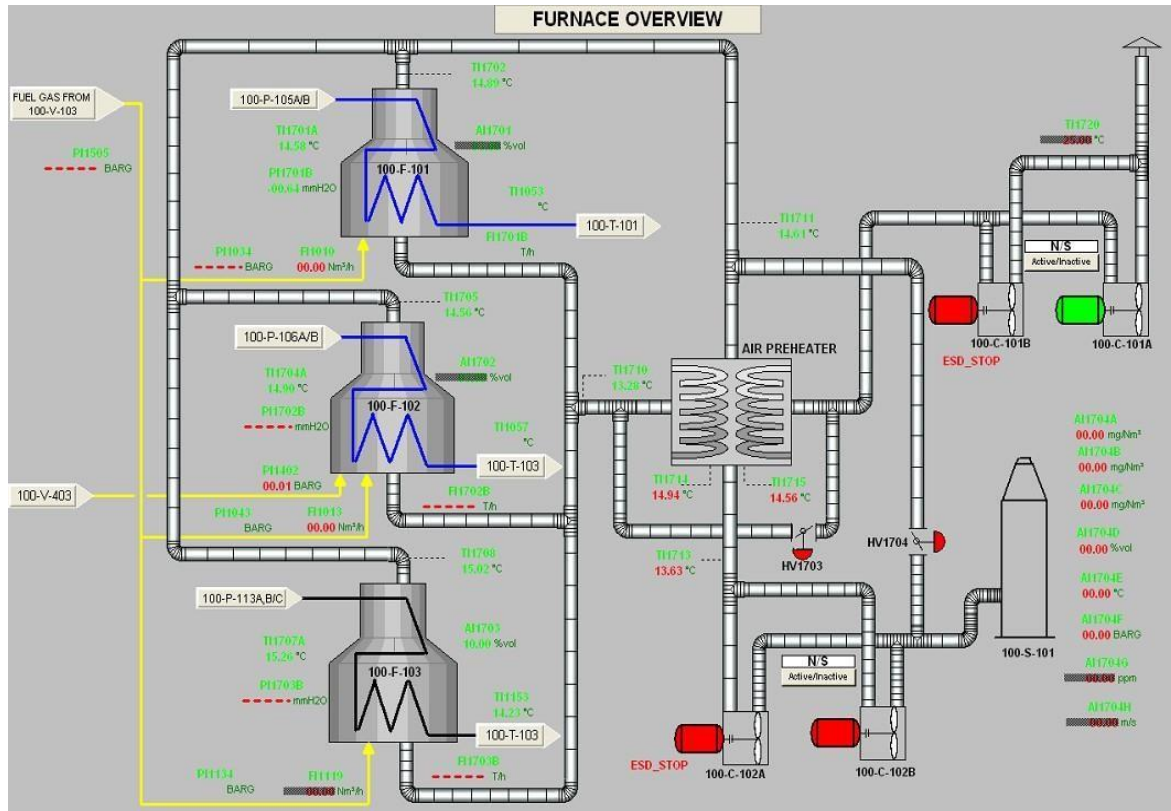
FURNACE OVERVIEW

FUEL GAS FROM 100-V-103

PI1505
----- BARG

100-P-105A/B

TI1702
14.89 °C

TI1701A
14.58 °C

AI1701
%vol

PI1701B
-00.64 mmH2O

100-F-101

TI1053
°C

100-T-101

PI1034
----- BARG

FI1010
00.00 Nm³/h

FI1701B
T/h

TI1711
14.61 °C

TI1720
25.00 °C

N/S
Active/Inactive

TI1705
14.56 °C

100-P-106A/B

100-C-101B

100-C-101A

ESD_STOP

AIR PREHEATER

AI1702
%vol

TI1704A
14.90 °C

TI1710
13.28 °C

PI1702B
----- mmH2O

100-F-102

TI1057
°C

PI1402
00.01 BARG

100-T-103

AI1704A
00.00 mg/Nm³

AI1704B
00.00 mg/Nm³

100-V-403

FI1702B
----- T/h

TI1714
14.94 °C

TI1715
14.56 °C

AI1704C
00.00 mg/Nm³

PI1043
BARG

FI1013
00.00 Nm³/h

AI1704D
00.00 %vol

TI1708
15.02 °C

TI1713
13.63 °C

HV1703

HV1704

100-P-113A,B/C

AI1704E
00.00 °C

AI1703
10.00 %vol

TI1707A
15.26 °C

AI1704F
00.00 BARG

100-F-103

PI1703B
----- mmH2O

100-S-101

N/S
Active/Inactive

AI1704G
00.00 ppm

TI1153
14.23 °C

100-T-103

AI1704H
00.00 m/s

FI1703B
----- T/h

PI1134
BARG

FI1119
00.00 Nm³/h

ESD_STOP

100-C-102A

100-C-102B